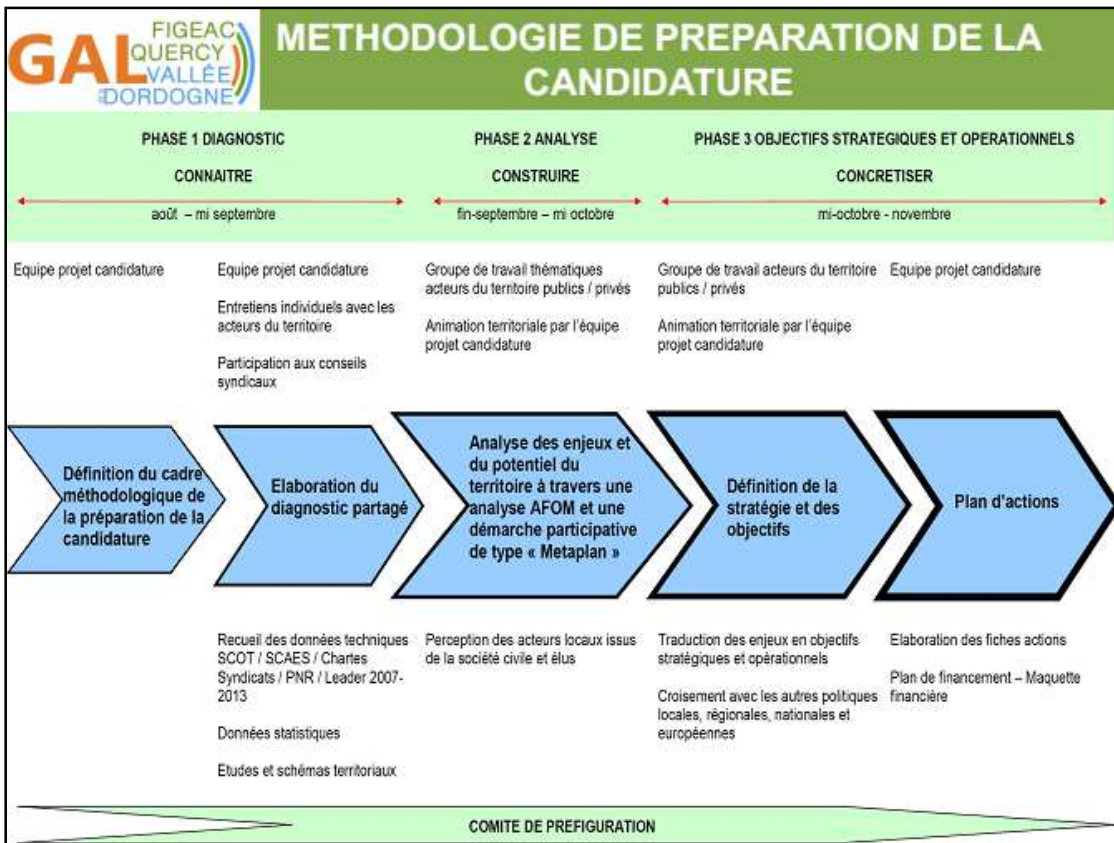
GAL FIGEAC QUERCY VALLÉE DORDOGNE

METHODOLOGIE DE PREPARATION DE LA CANDIDATURE

PHASE 1 DIAGNOSTIC

CONNAITRE

août – mi septembre

PHASE 2 ANALYSE

CONSTRUIRE

fin-septembre – mi octobre

PHASE 3 OBJECTIFS STRATEGIQUES ET OPERATIONNELS

CONCRETISER

mi-octobre - novembre

Equipe projet candidature

Equipe projet candidature

Entretiens individuels avec les acteurs du territoire

Participation aux conseils syndicaux

Groupe de travail thématiques acteurs du territoire publics / privés

Animation territoriale par l'équipe projet candidature

Groupe de travail acteurs du territoire publics / privés

Animation territoriale par l'équipe projet candidature

Equipe projet candidature

Définition du cadre méthodologique de la préparation de la candidature

Elaboration du diagnostic partagé

Analyse des enjeux et du potentiel du territoire à travers une analyse AFOM et une démarche participative de type « Metaplan »

Définition de la stratégie et des objectifs

Plan d'actions

Recueil des données techniques SCOT / SCAES / Chartes Syndicats / PNR / Leader 2007-2013

Données statistiques

Etudes et schémas territoriaux

Perception des acteurs locaux issus de la société civile et élus

Traduction des enjeux en objectifs stratégiques et opérationnels

Croisement avec les autres politiques locales, régionales, nationales et européennes

Elaboration des fiches actions

Plan de financement – Maquette financière

COMITE DE PREFIGURATION